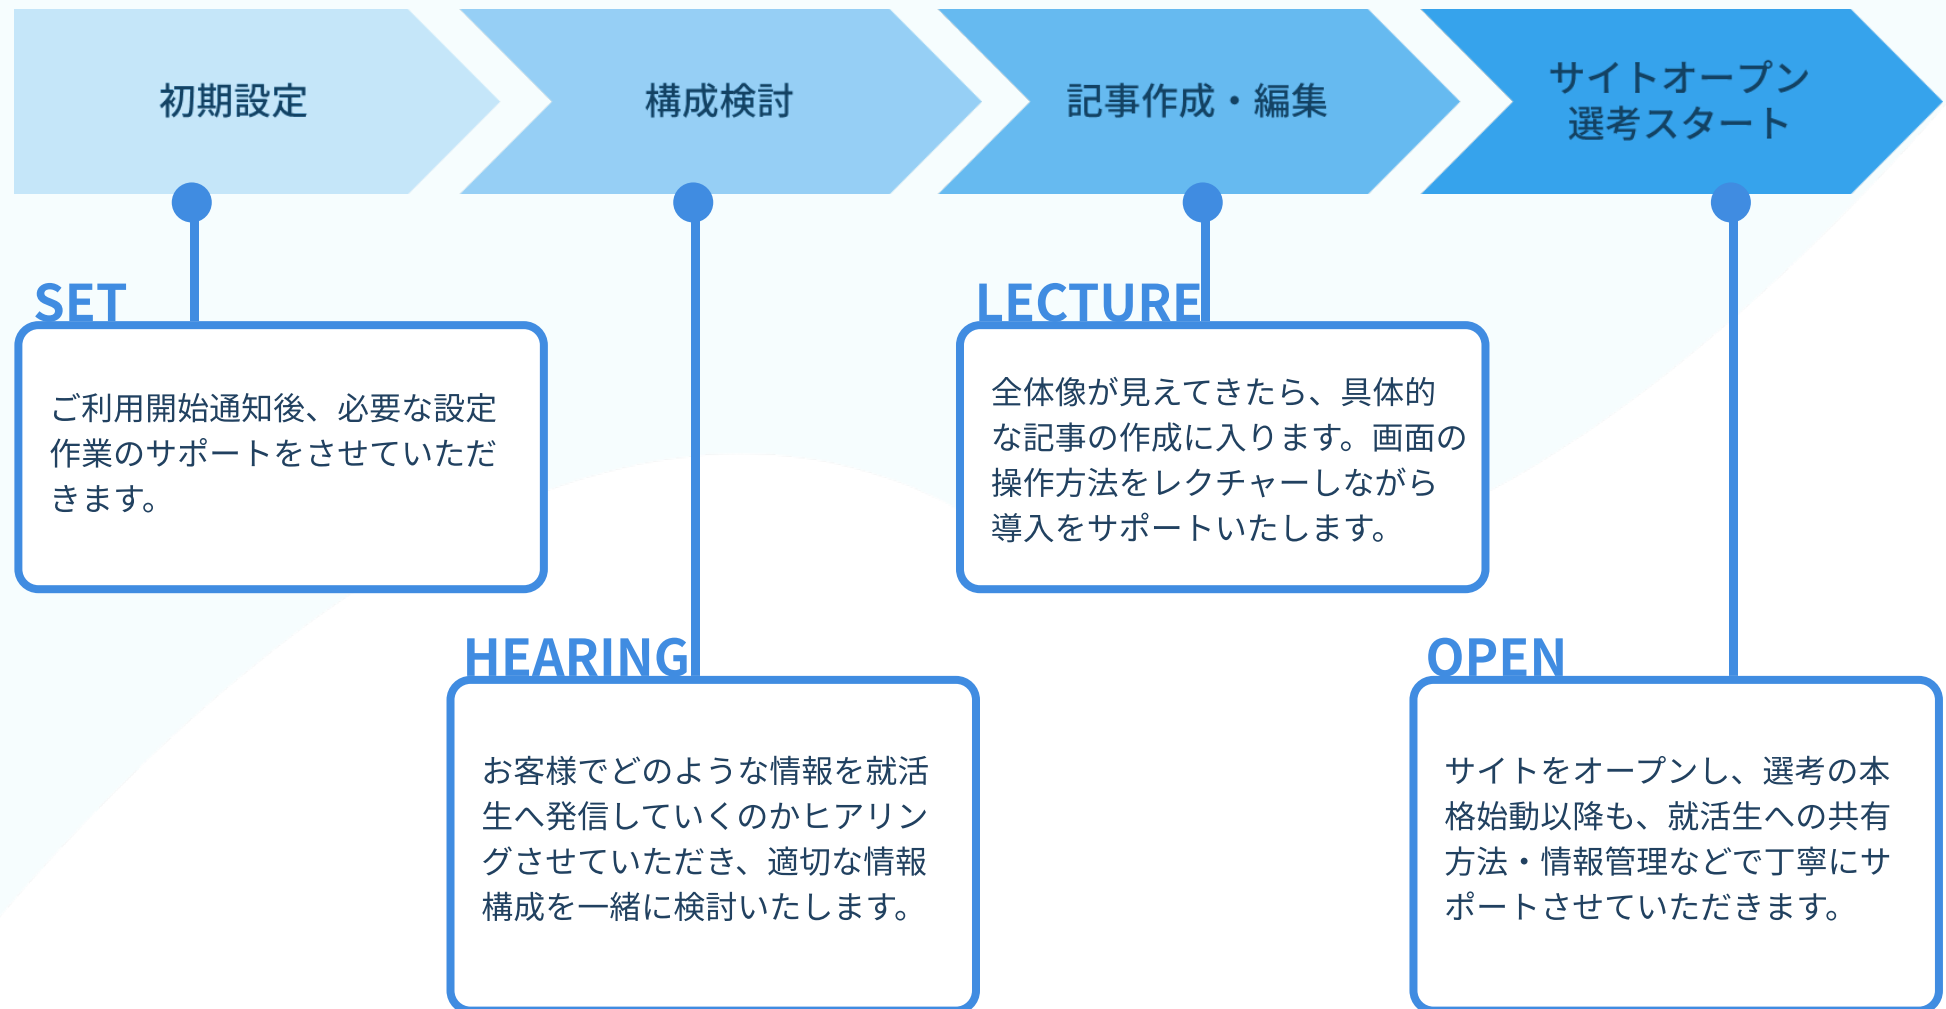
初期設定

構成検討

記事作成・編集

サイトオープン
選考スタート

SET

ご利用開始通知後、必要な設定作業のサポートをさせていただきます。

LECTURE

全体像が見えてきたら、具体的な記事の作成に入ります。画面の操作方法をレクチャーしながら導入をサポートいたします。

HEARING

お客様でどのような情報を就活生へ発信していくのかヒアリングさせていただき、適切な情報構成を一緒に検討いたします。

OPEN

サイトをオープンし、選考の本格始動以降も、就活生への共有方法・情報管理などで丁寧にサポートさせていただきます。